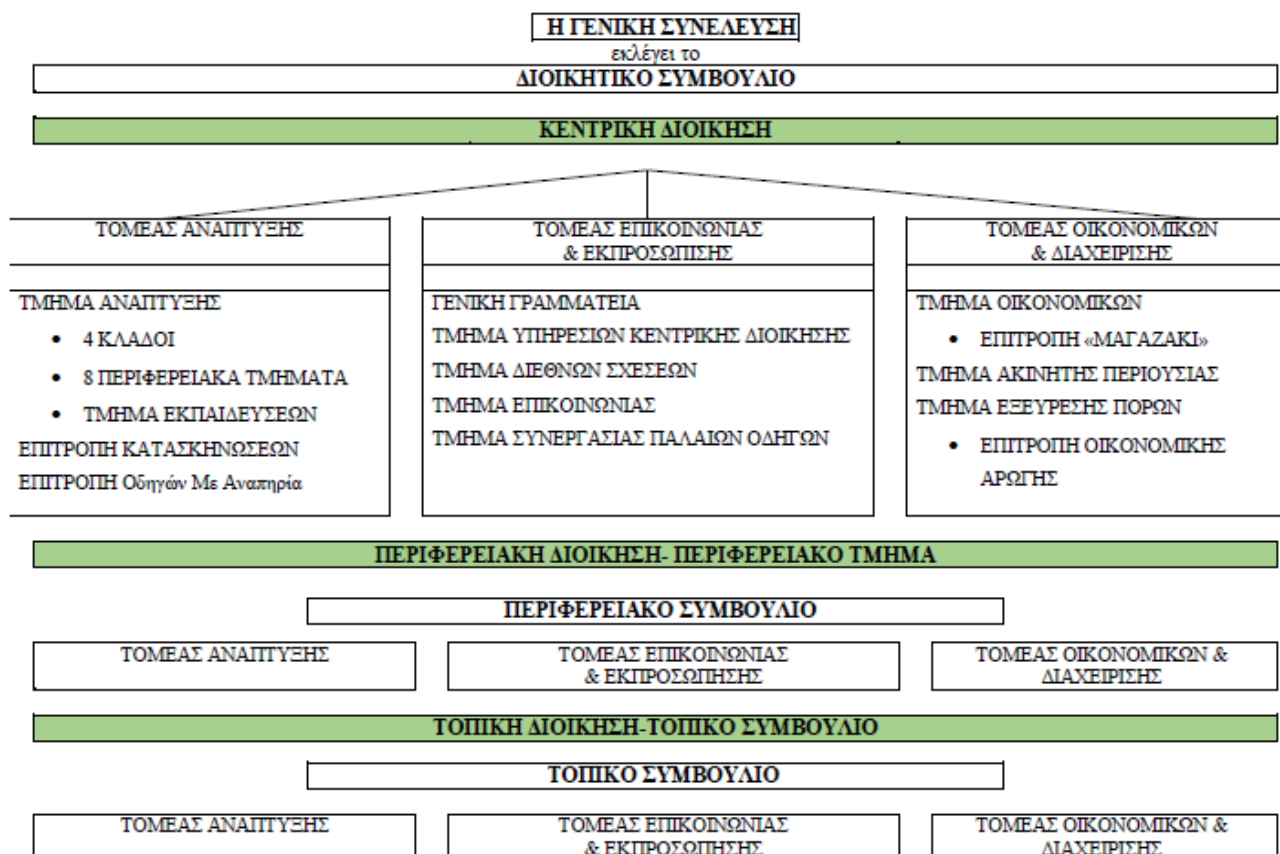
Η ΓΕΝΙΚΗ ΣΥΝΕΛΕΥΣΗ
εκλέγει το
ΔΙΟΙΚΗΤΙΚΟ ΣΥΜΒΟΥΛΙΟ

ΚΕΝΤΡΙΚΗ ΔΙΟΙΚΗΣΗ

ΤΟΜΕΑΣ ΑΝΑΠΤΥΞΗΣ

ΤΜΗΜΑ ΑΝΑΠΤΥΞΗΣ
• 4 ΚΛΑΔΟΙ
• 8 ΠΕΡΙΦΕΡΕΙΑΚΑ ΤΜΗΜΑΤΑ
• ΤΜΗΜΑ ΕΚΠΑΙΔΕΥΣΕΩΝ
ΕΠΙΤΡΟΠΗ ΚΑΤΑΣΚΗΝΩΣΕΩΝ
ΕΠΙΤΡΟΠΗ Οδηγών Με Αναπηρία

ΤΟΜΕΑΣ ΕΠΙΚΟΙΝΩΝΙΑΣ & ΕΚΠΡΟΣΩΠΙΣΗΣ

ΓΕΝΙΚΗ ΓΡΑΜΜΑΤΕΙΑ
ΤΜΗΜΑ ΥΠΗΡΕΣΙΩΝ ΚΕΝΤΡΙΚΗΣ ΔΙΟΙΚΗΣΗΣ
ΤΜΗΜΑ ΔΙΕΘΝΩΝ ΣΧΕΣΕΩΝ
ΤΜΗΜΑ ΕΠΙΚΟΙΝΩΝΙΑΣ
ΤΜΗΜΑ ΣΥΝΕΡΓΑΣΙΑΣ ΠΑΛΑΙΩΝ ΟΔΗΓΩΝ

ΤΟΜΕΑΣ ΟΙΚΟΝΟΜΙΚΩΝ & ΔΙΑΧΕΙΡΙΣΗΣ

ΤΜΗΜΑ ΟΙΚΟΝΟΜΙΚΩΝ
• ΕΠΙΤΡΟΠΗ «ΜΑΓΑΖΑΚΙ»
ΤΜΗΜΑ ΑΚΙΝΗΤΗΣ ΠΕΡΙΟΥΣΙΑΣ
ΤΜΗΜΑ ΕΞΕΥΡΕΣΗΣ ΠΟΡΩΝ
• ΕΠΙΤΡΟΠΗ ΟΙΚΟΝΟΜΙΚΗΣ ΑΡΩΓΗΣ

ΠΕΡΙΦΕΡΕΙΑΚΗ ΔΙΟΙΚΗΣΗ- ΠΕΡΙΦΕΡΕΙΑΚΟ ΤΜΗΜΑ

ΠΕΡΙΦΕΡΕΙΑΚΟ ΣΥΜΒΟΥΛΙΟ

ΤΟΜΕΑΣ ΑΝΑΠΤΥΞΗΣ

ΤΟΜΕΑΣ ΕΠΙΚΟΙΝΩΝΙΑΣ & ΕΚΠΡΟΣΩΠΗΣΗΣ

ΤΟΜΕΑΣ ΟΙΚΟΝΟΜΙΚΩΝ & ΔΙΑΧΕΙΡΙΣΗΣ

ΤΟΠΙΚΗ ΔΙΟΙΚΗΣΗ-ΤΟΠΙΚΟ ΣΥΜΒΟΥΛΙΟ

ΤΟΠΙΚΟ ΣΥΜΒΟΥΛΙΟ

ΤΟΜΕΑΣ ΑΝΑΠΤΥΞΗΣ

ΤΟΜΕΑΣ ΕΠΙΚΟΙΝΩΝΙΑΣ & ΕΚΠΡΟΣΩΠΗΣΗΣ

ΤΟΜΕΑΣ ΟΙΚΟΝΟΜΙΚΩΝ & ΔΙΑΧΕΙΡΙΣΗΣ